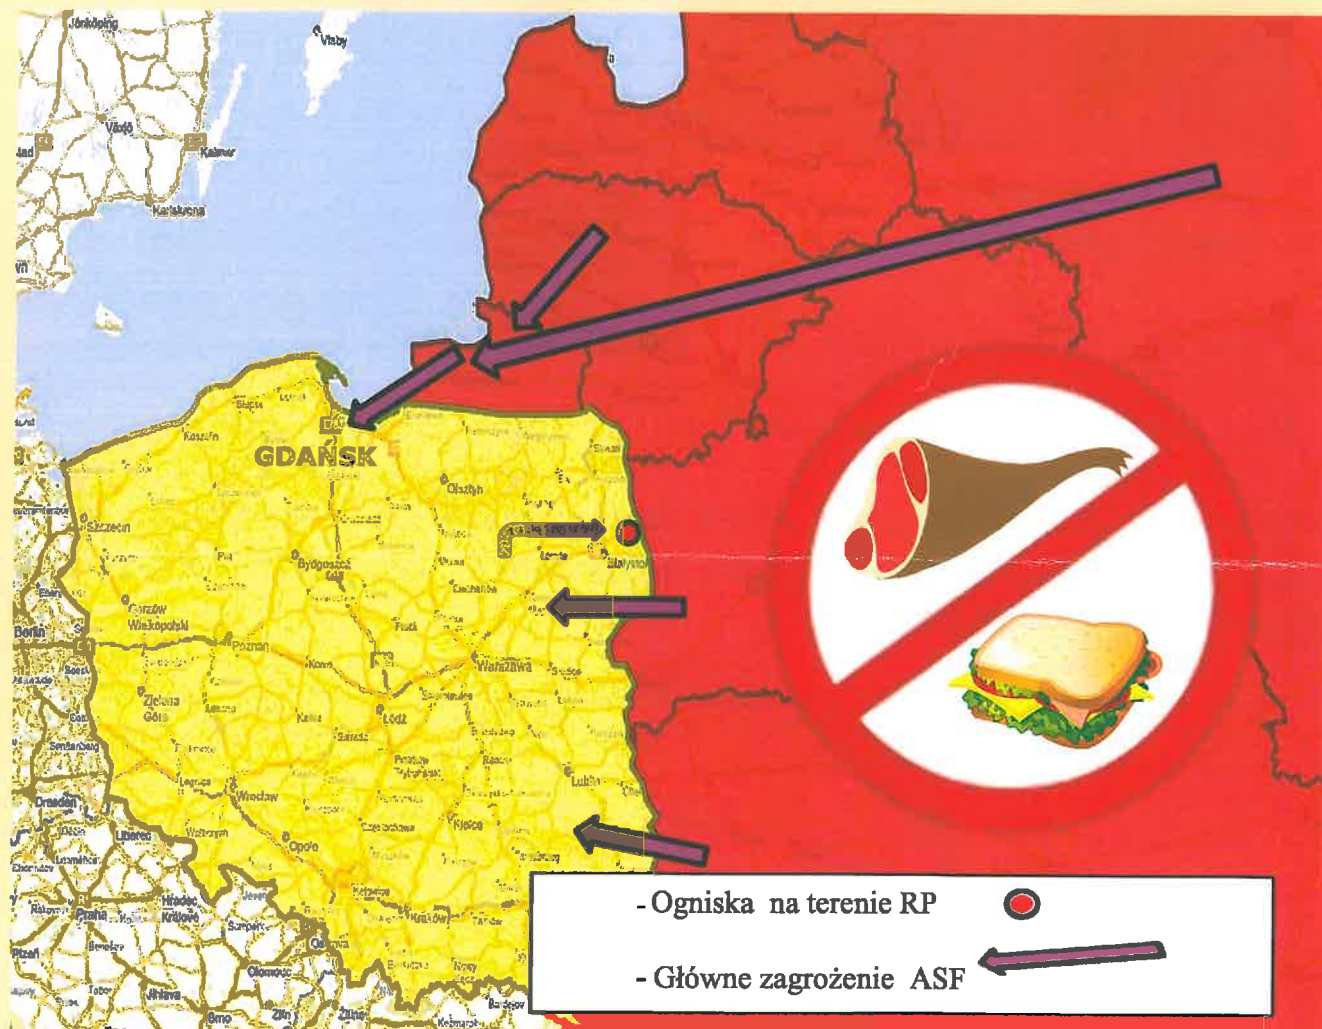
Jönköping
Visby
Växjö
Kalmar
Karlskrona
GDAŃSK
Słupsk
Koszalin
Olsztyn
Szczecin
Piła
Bydgoszcz
Białystok
Ciechanów
Gorzów Wielkopolski
Berlin
Poznań
Płock
Konin
Warszawa
Zielona Góra
Łódź
Radom
Lublin
Wrocław
Kielce
Opole
Dresden
Liberec
Praha
Hradec Králové
Kraków
Olomouc
Brno
Jihlava
Plzeň
Zlín

- Ogniska na terenie RP

- Główne zagrożenie ASF